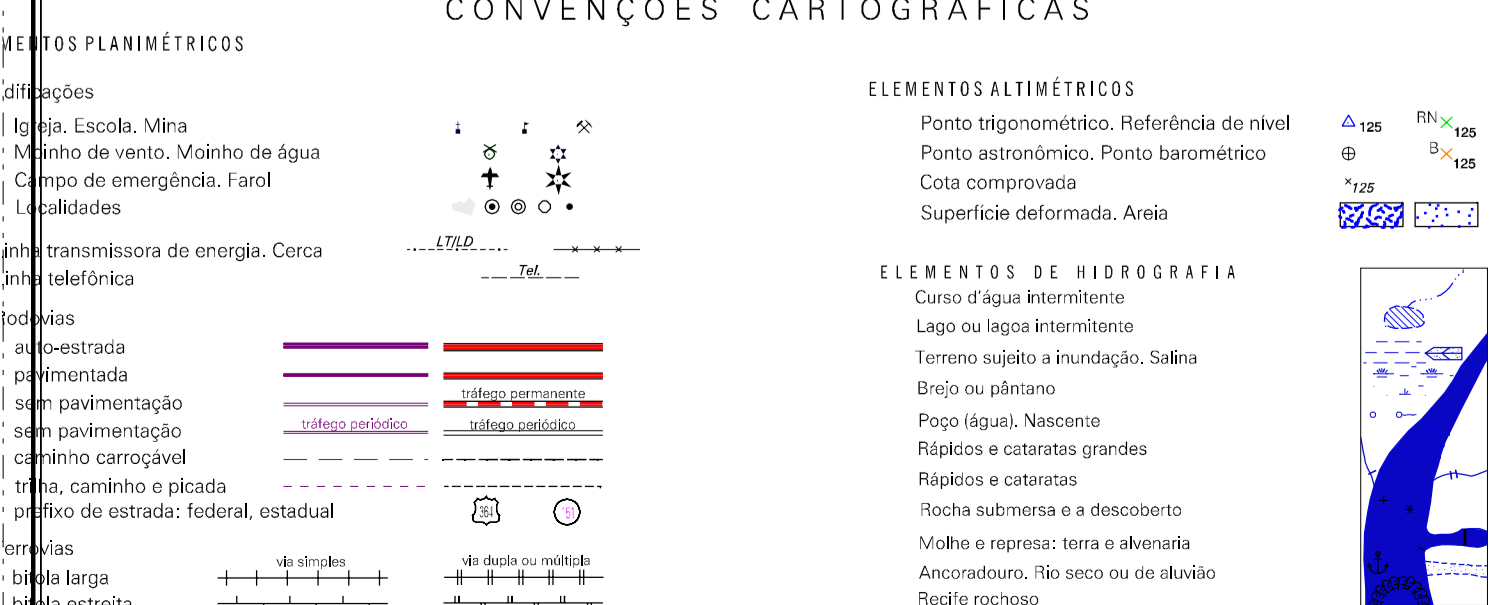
CONVENÇOES CARTOGRÁFICAS

MENTOS PLANIMÉTRICOS

dificações

Igreja. Escola. Mina

Moinho de vento. Moinho de água

Campo de emergência. Farol

Localidades

inha transmissora de energia. Cerca

LT/LD

inha telefônica

Tel.

odovias

auto-estrada

pavimentada

sem pavimentação

tráfego permanente

sem pavimentação

tráfego periódico

tráfego periódico

caminho carroçável

trilha, caminho e picada

prefixo de estrada: federal, estadual

364

51

errovias

via simples

via dupla ou múltipla

bitola larga

bitola estreita

ELEMENTOS ALTIMÉTRICOS

Ponto trigonométrico. Referência de nível

$\triangle_{125}$

RN $\times_{125}$

Ponto astronômico. Ponto barométrico

B $\times_{125}$

Cota comprovada

$\times_{125}$

Superfície deformada. Areia

ELEMENTOS DE HIDROGRAFIA

Curso d'água intermitente

Lago ou lagoa intermitente

Terreno sujeito a inundação. Salina

Brejo ou pântano

Poço (água). Nascente

Rápidos e cataratas grandes

Rápidos e cataratas

Rocha submersa e a descoberto

Molhe e represa: terra e alvenaria

Ancoradouro. Rio seco ou de aluvião

Recife rochoso